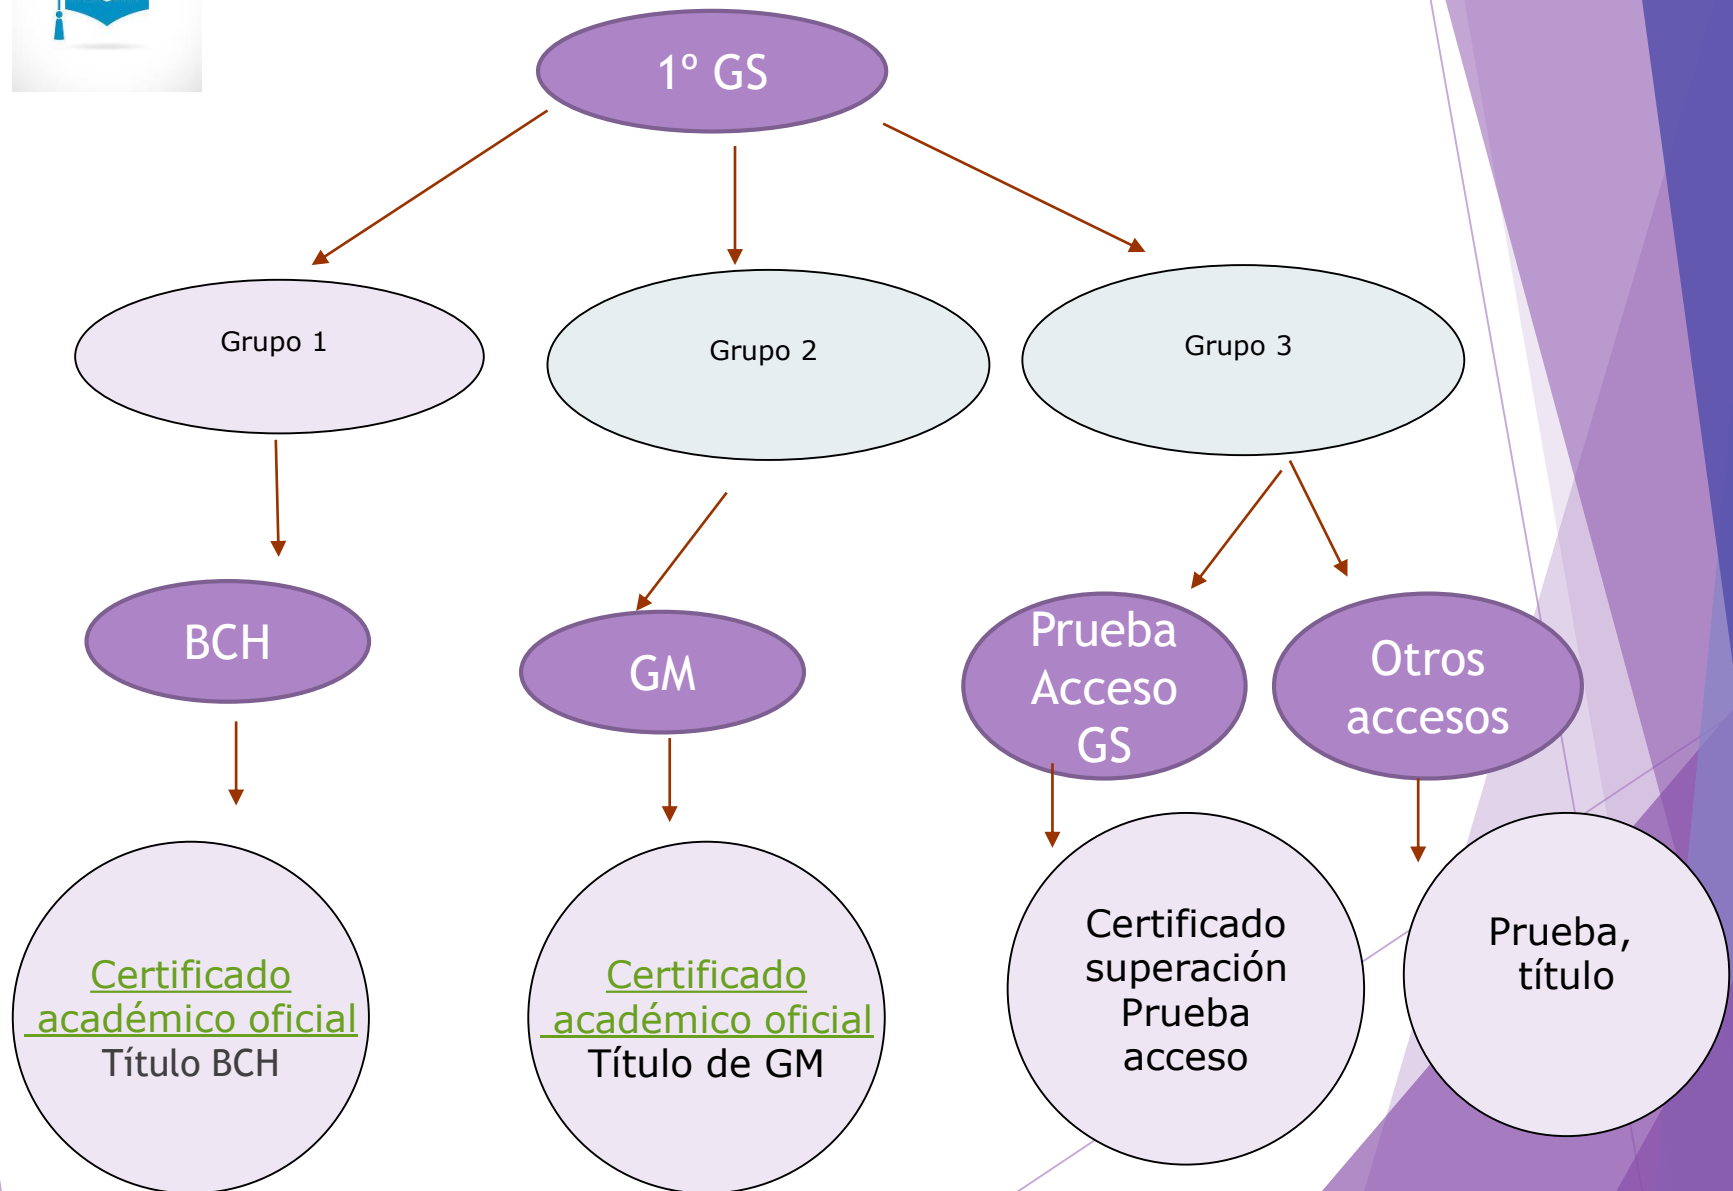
1º GS

Grupo 1

Grupo 2

Grupo 3

BCH

GM

Prueba Acceso GS

Otros accesos

Certificado académico oficial Título BCH

Certificado académico oficial Título de GM

Certificado superación Prueba acceso

Prueba, título